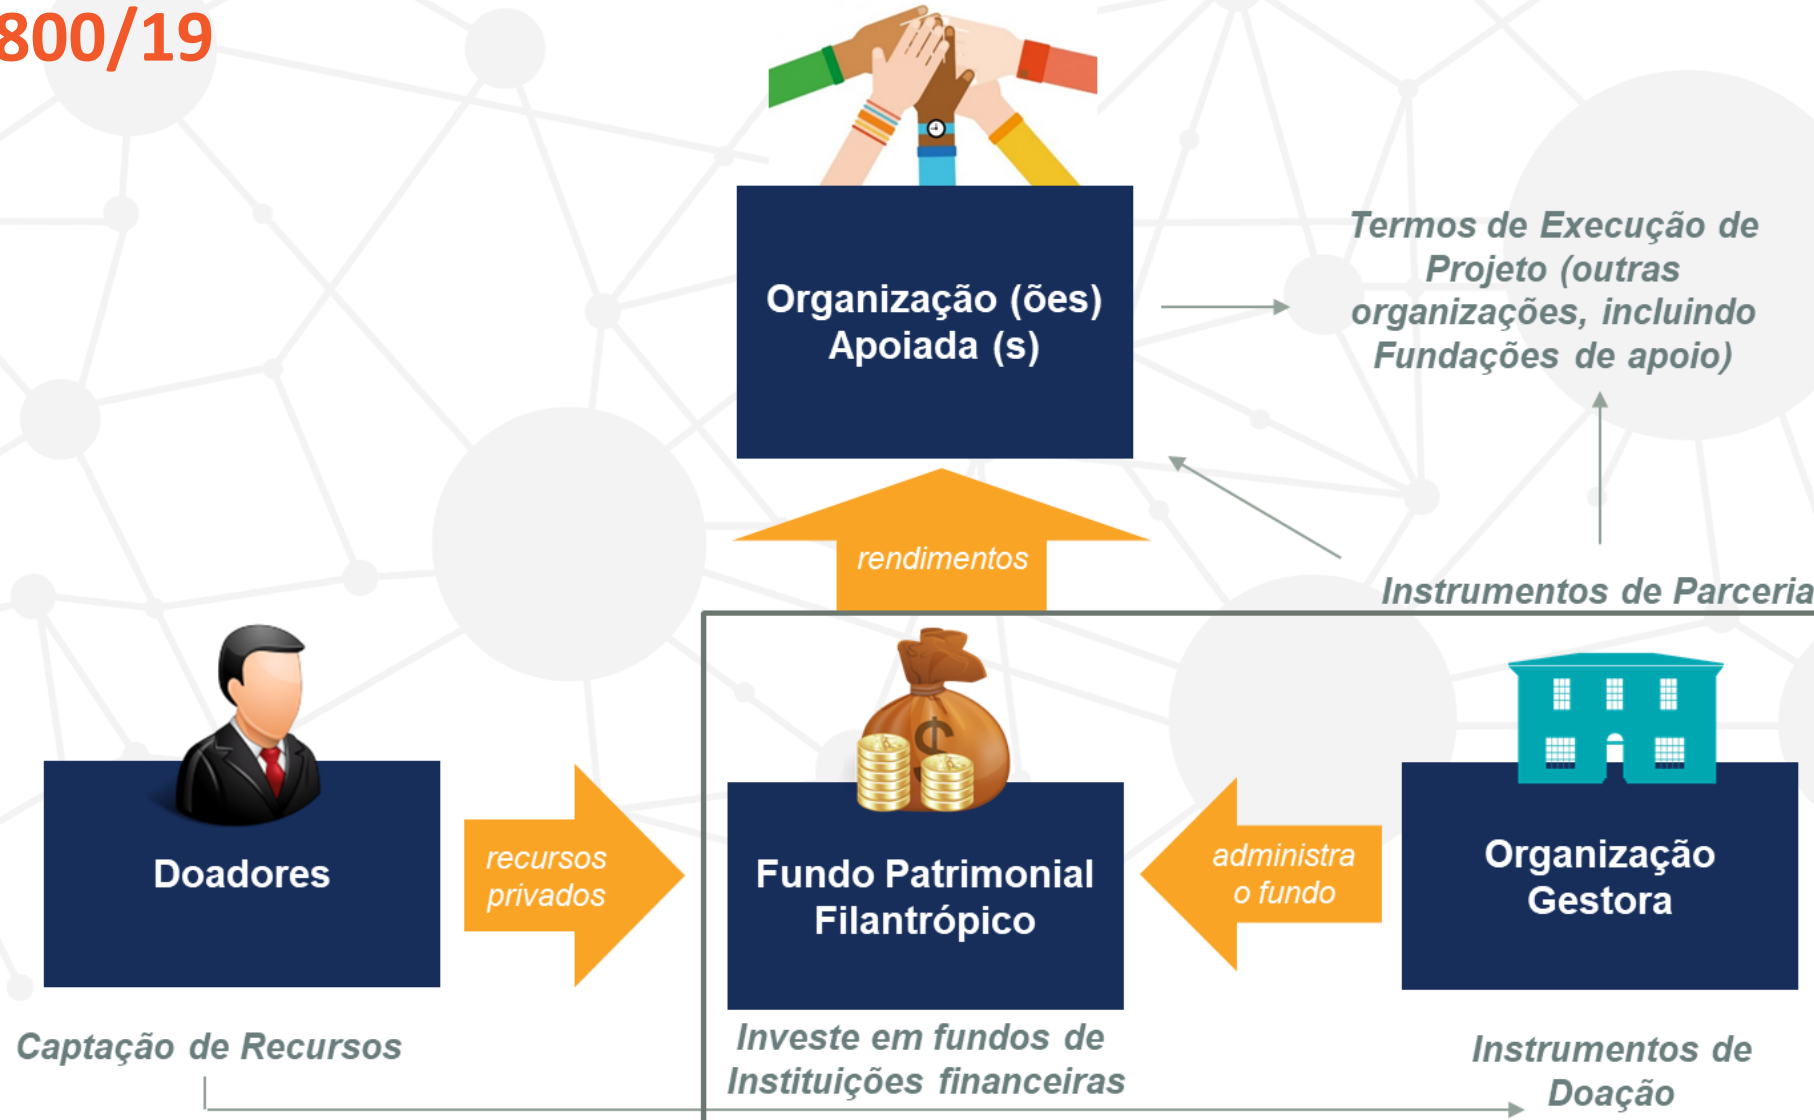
800/19

Organização (ões) Apoiada (s)

Termos de Execução de Projeto (outras organizações, incluindo Fundações de apoio)

rendimentos

Instrumentos de Parceria

Doadores

recursos privados

Fundo Patrimonial Filantrópico

administra o fundo

Organização Gestora

Captação de Recursos

Investe em fundos de Instituições financeiras

Instrumentos de Doação